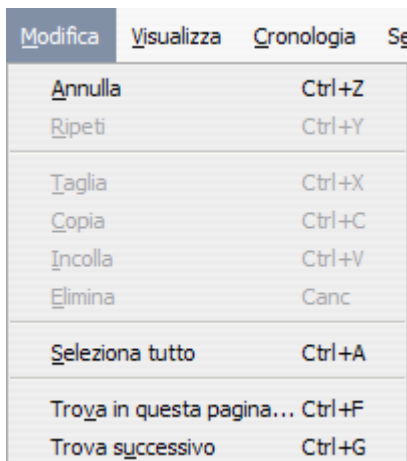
Modifica Visualizza Cronologia S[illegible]

Annulla Ctrl+Z
Ripeti Ctrl+Y

Taglia Ctrl+X
Copia Ctrl+C
Incolla Ctrl+V
Elimina Canc

Seleziona tutto Ctrl+A

Trova in questa pagina... Ctrl+F
Trova successivo Ctrl+G